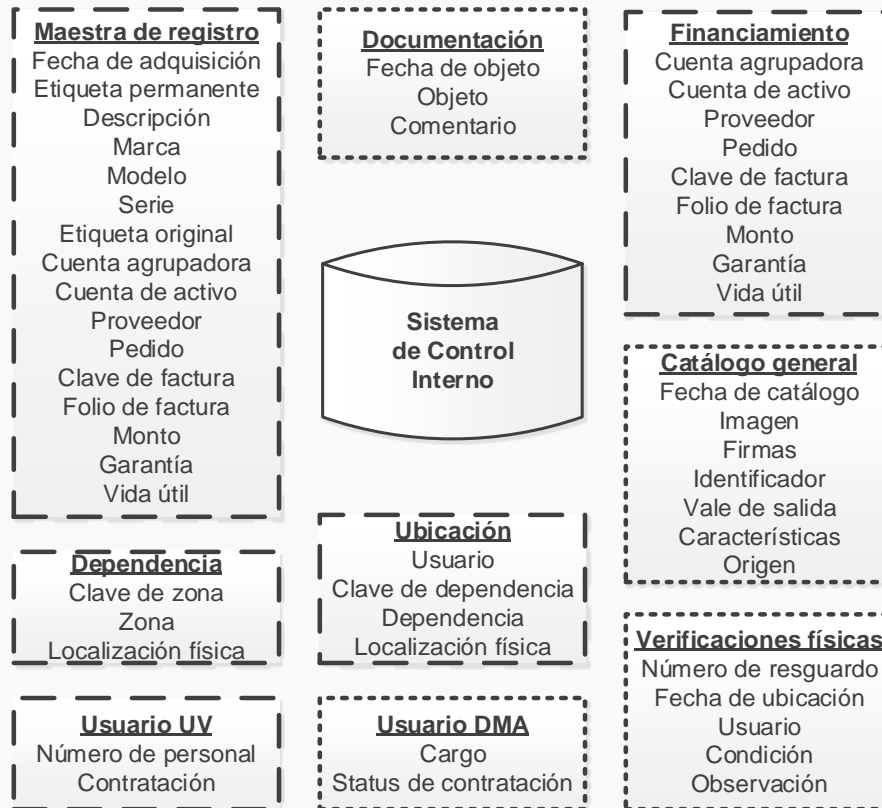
Maestra de registro
Fecha de adquisición
Etiqueta permanente
Descripción
Marca
Modelo
Serie
Etiqueta original
Cuenta agrupadora
Cuenta de activo
Proveedor
Pedido
Clave de factura
Folio de factura
Monto
Garantía
Vida útil

Documentación
Fecha de objeto
Objeto
Comentario

Financiamiento
Cuenta agrupadora
Cuenta de activo
Proveedor
Pedido
Clave de factura
Folio de factura
Monto
Garantía
Vida útil

Sistema de Control Interno

Catálogo general
Fecha de catálogo
Imagen
Firmas
Identificador
Vale de salida
Características
Origen

Dependencia
Clave de zona
Zona
Localización física

Ubicación
Usuario
Clave de dependencia
Dependencia
Localización física

Verificaciones físicas
Número de resguardo
Fecha de ubicación
Usuario
Condición
Observación

Usuario UV
Número de personal
Contratación

Usuario DMA
Cargo
Status de contratación